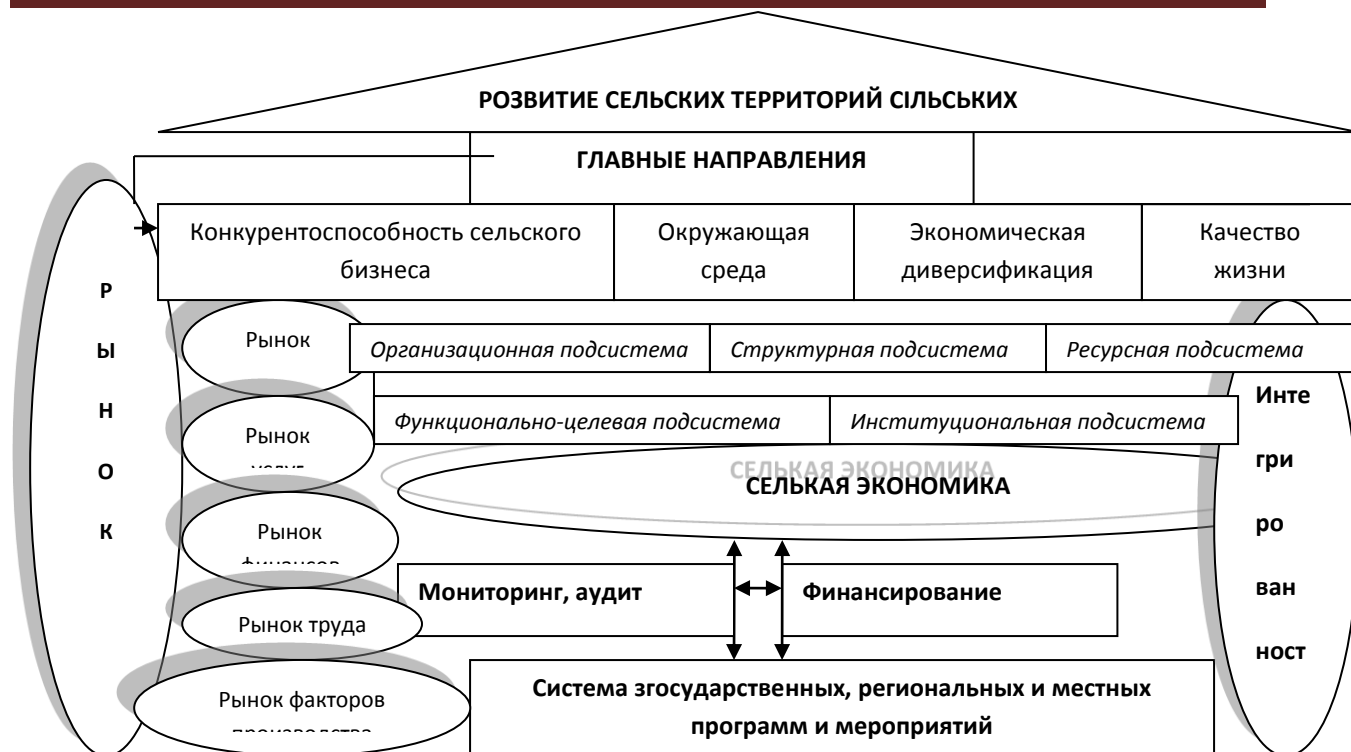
РОЗВИТИЕ СЕЛЬСКИХ ТЕРРИТОРИЙ СІЛЬСЬКИХ

ГЛАВНЫЕ НАПРАВЛЕНИЯ

| Конкурентоспособность сельского бизнеса | Окружающая среда | Экономическая диверсификация | Качество жизни |
|---|---|---|---|

Р
Ы
Н
О
К

Рынок

Рынок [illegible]

Рынок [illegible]

Рынок труда

Рынок факторов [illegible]

| Организационная подсистема | Структурная подсистема | Ресурсная подсистема |
|---|---|---|

| Функционально-целевая подсистема | Институциональная подсистема |
|---|---|

СЕЛЬКАЯ ЭКОНОМИКА

СЕЛЬКАЯ ЭКОНОМИКА

Инте
гри
ро
ван
ност

Мониторинг, аудит

Финансирование

Система згосударственных, региональных и местных программ и мероприятий